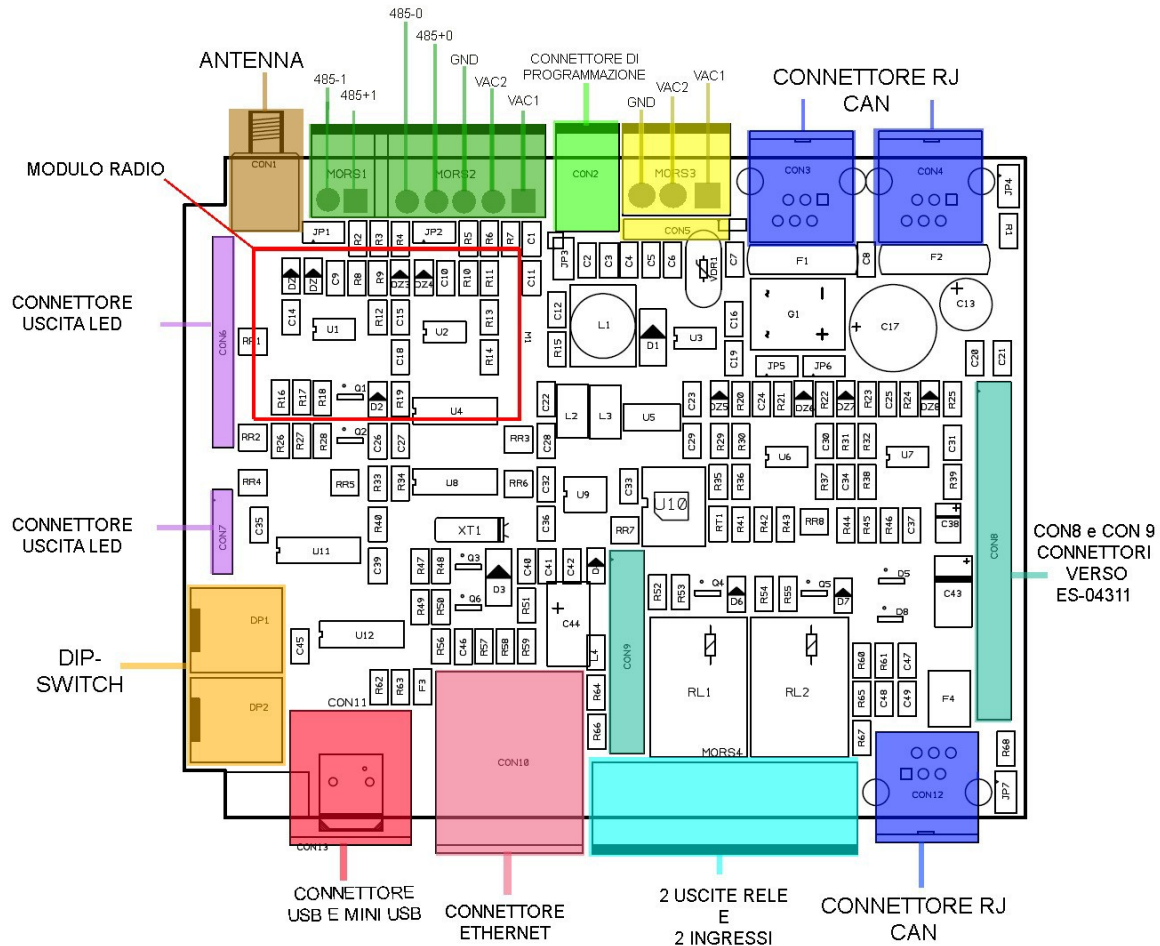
485-0

485+0

ANTENNA

485-1

485+1

GND

VAC2

VAC1

CONNETTORE DI PROGRAMMAZIONE

GND

VAC2

VAC1

CONNETTORE RJ CAN

MODULO RADIO

CON1

MORS1

MORS2

CON2

MORS3

CON3

CON4

JP4

CON5

R1

JP1 R2 R3 R4 JP2 R5 R6 R7 C1

JP3 C2 C3 C4 C5 C6 VDR1 C7 F1 C8 F2

DZ1 DZ2 C9 R8 R9 DZ3 DZ4 C10 R10 R11 C11

C12 L1 G1 C17 C13

CONNETTORE USCITA LED

CON6

C14 U1 R12 C15 U2 R13 W1

RP1

R15 D1 U3 C16

C18 R14 C19 JP5 JP6 C20 C21

R16 R17 R18 Q1 D2 R19 U4 C22 L2 L3 U5 C23 DZ5 R20 C24 R21 DZ6 R22 DZ7 R23 C25 R24 DZ8 R25

RR2 R26 R27 R28 Q2 C26 C27 RR3 C28 C29 R29 R30 U6 C30 R31 R32 U7 C31

RR4 RR5 R33 R34 U8 RR6 C32 U9 C33 U10 R35 R36 R37 C34 R38 R39

CONNETTORE USCITA LED

CON7

C35 R40 XT1 C36 RR7 RT1 R41 R42 R43 RR8 R44 R45 R46 C37 C38

U11 C39 R47 R48 Q3 D3 C40 C41 C42 D4

CON8

CON8 e CON 9 CONNETTORI VERSO ES-04311

DP1

R49 R50 Q6 R51 C44 R52 R53 Q4 D6 R54 R55 Q5 D7 D5 D8 C43

C45 U12 R56 C46 R57 R58 R59 L4 CON9

DIP-SWITCH

R60 R61 C47

RL1 RL2

DP2

R62 R63 F3 R64 R65 C48 C49 F4

CON11

CON10

R66 MORS4 R67 R68

CON12 JP7

CON13

CONNETTORE USB E MINI USB

CONNETTORE ETHERNET

2 USCITE RELE E 2 INGRESSI

CONNETTORE RJ CAN